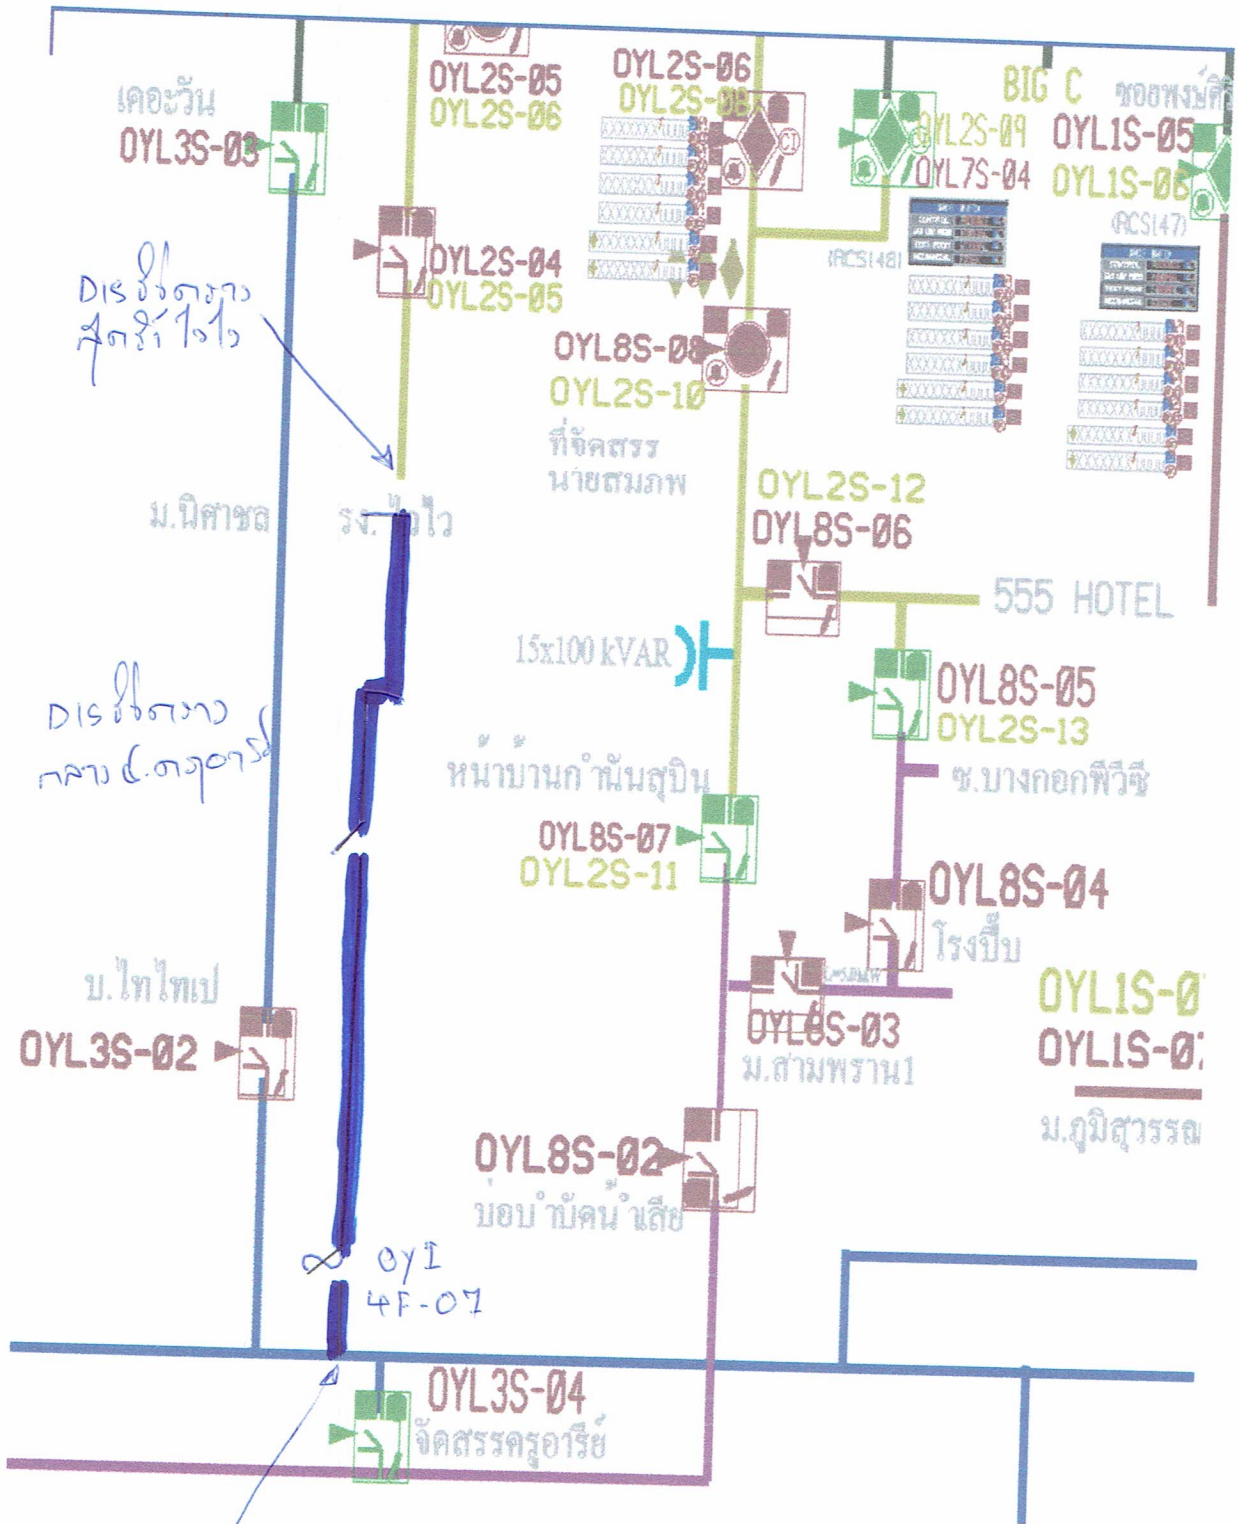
เดอะวัน
OYL3S-03

OYL2S-05
OYL2S-06

OYL2S-06
OYL2S-08

BIG C
OYL2S-09
OYL7S-04

ซอยพงษ์ศิ
OYL1S-05
OYL1S-06
(RCS147)

(RCS148)

OYL2S-04
OYL2S-05

DIS ชั่วคราว สุดซี่ไวไว

OYL8S-08
OYL2S-10
ที่จัดสรร นายสมภพ

ม.นิศาชล
รง.ไวไว

OYL2S-12
OYL8S-06

555 HOTEL

15x100 kVAR

DIS ชั่วคราว กลาง ถ.ครูอารีย์

OYL8S-05
OYL2S-13

หน้าบ้านกำนันสุบิน

ซ.บางกอกพีวีซี

OYL8S-07
OYL2S-11

OYL8S-04
โรงปั๊ม

ม.ไทไทเป
OYL3S-02

OYL8S-03
ม.สามพราน1

OYL1S-0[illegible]
OYL1S-0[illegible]
ม.ภูมิสุวรรณ

OYL8S-02
บ่อบำบัดน้ำเสีย

OYL 4F-07

OYL3S-04
จัดสรรครูอารีย์